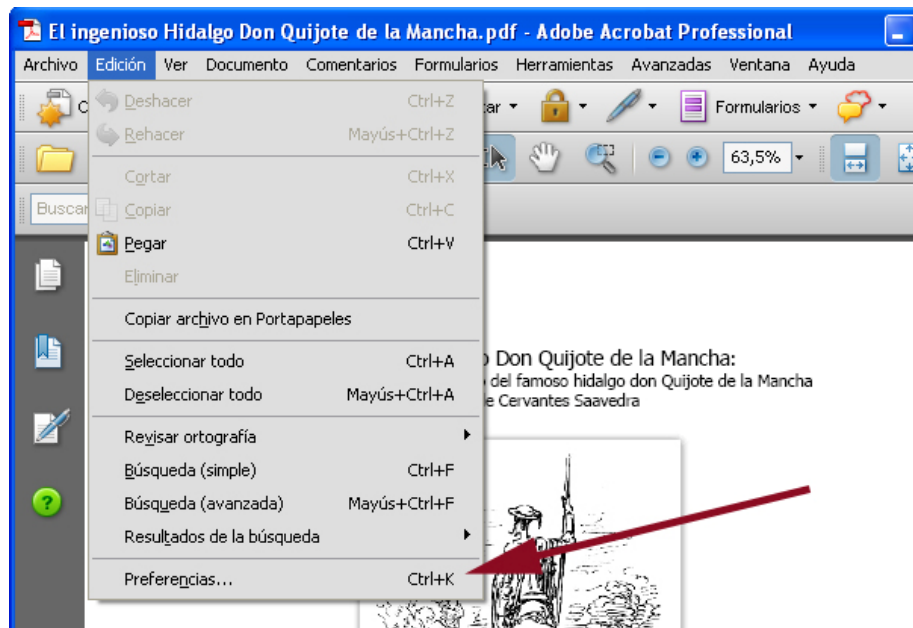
El ingenioso Hidalgo Don Quijote de la Mancha.pdf - Adobe Acrobat Professional

Archivo Edición Ver Documento Comentarios Formularios Herramientas Avanzadas Ventana Ayuda

Deshacer Ctrl+Z
Rehacer Mayús+Ctrl+Z
Cortar Ctrl+X
Copiar Ctrl+C
Pegar Ctrl+V
Eliminar
Copiar archivo en Portapapeles
Seleccionar todo Ctrl+A
Deseleccionar todo Mayús+Ctrl+A
Revisar ortografía
Búsqueda (simple) Ctrl+F
Búsqueda (avanzada) Mayús+Ctrl+F
Resultados de la búsqueda
Preferencias... Ctrl+K

C
ar
Formularios
63,5%
Buscar

o Don Quijote de la Mancha:
del famoso hidalgo don Quijote de la Mancha
e Cervantes Saavedra